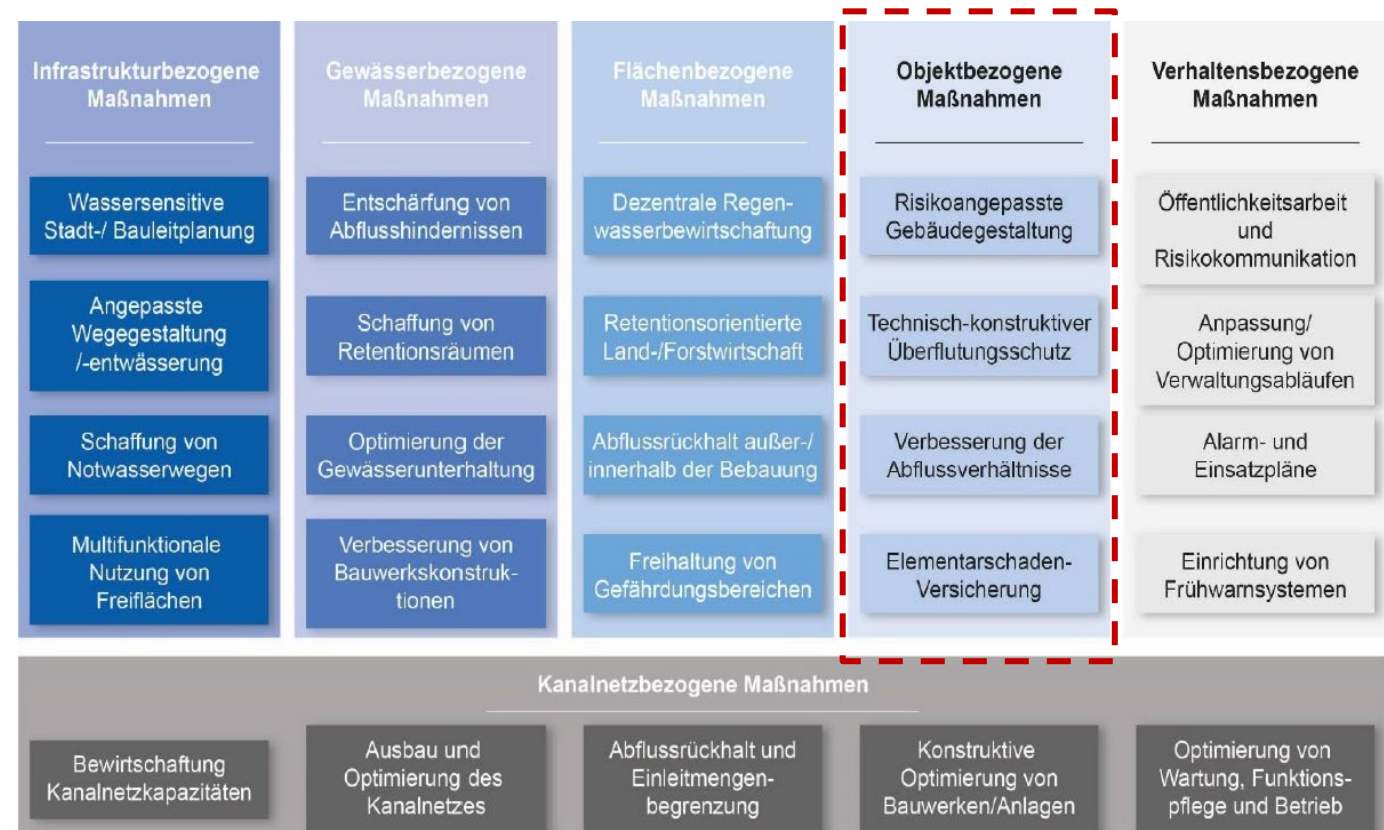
Infrastrukturbezogene Maßnahmen

Wassersensitive Stadt-/ Bauleitplanung

Angepasste Wegegestaltung /-entwässerung

Schaffung von Notwasserwegen

Multifunktionale Nutzung von Freiflächen

Gewässerbezogene Maßnahmen

Entschärfung von Abflusshindernissen

Schaffung von Retentionsräumen

Optimierung der Gewässerunterhaltung

Verbesserung von Bauwerkskonstruktionen

Flächenbezogene Maßnahmen

Dezentrale Regenwasserbewirtschaftung

Retentionsorientierte Land-/Forstwirtschaft

Abflussrückhalt außer-/ innerhalb der Bebauung

Freihaltung von Gefährdungsbereichen

Objektbezogene Maßnahmen

Risikoangepasste Gebäudegestaltung

Technisch-konstruktiver Überflutungsschutz

Verbesserung der Abflussverhältnisse

Elementarschaden-Versicherung

Verhaltensbezogene Maßnahmen

Öffentlichkeitsarbeit und Risikokommunikation

Anpassung/ Optimierung von Verwaltungsabläufen

Alarm- und Einsatzpläne

Einrichtung von Frühwarnsystemen

Kanalnetzbezogene Maßnahmen

Bewirtschaftung Kanalnetzkapazitäten

Ausbau und Optimierung des Kanalnetzes

Abflussrückhalt und Einleitmengenbegrenzung

Konstruktive Optimierung von Bauwerken/Anlagen

Optimierung von Wartung, Funktionspflege und Betrieb